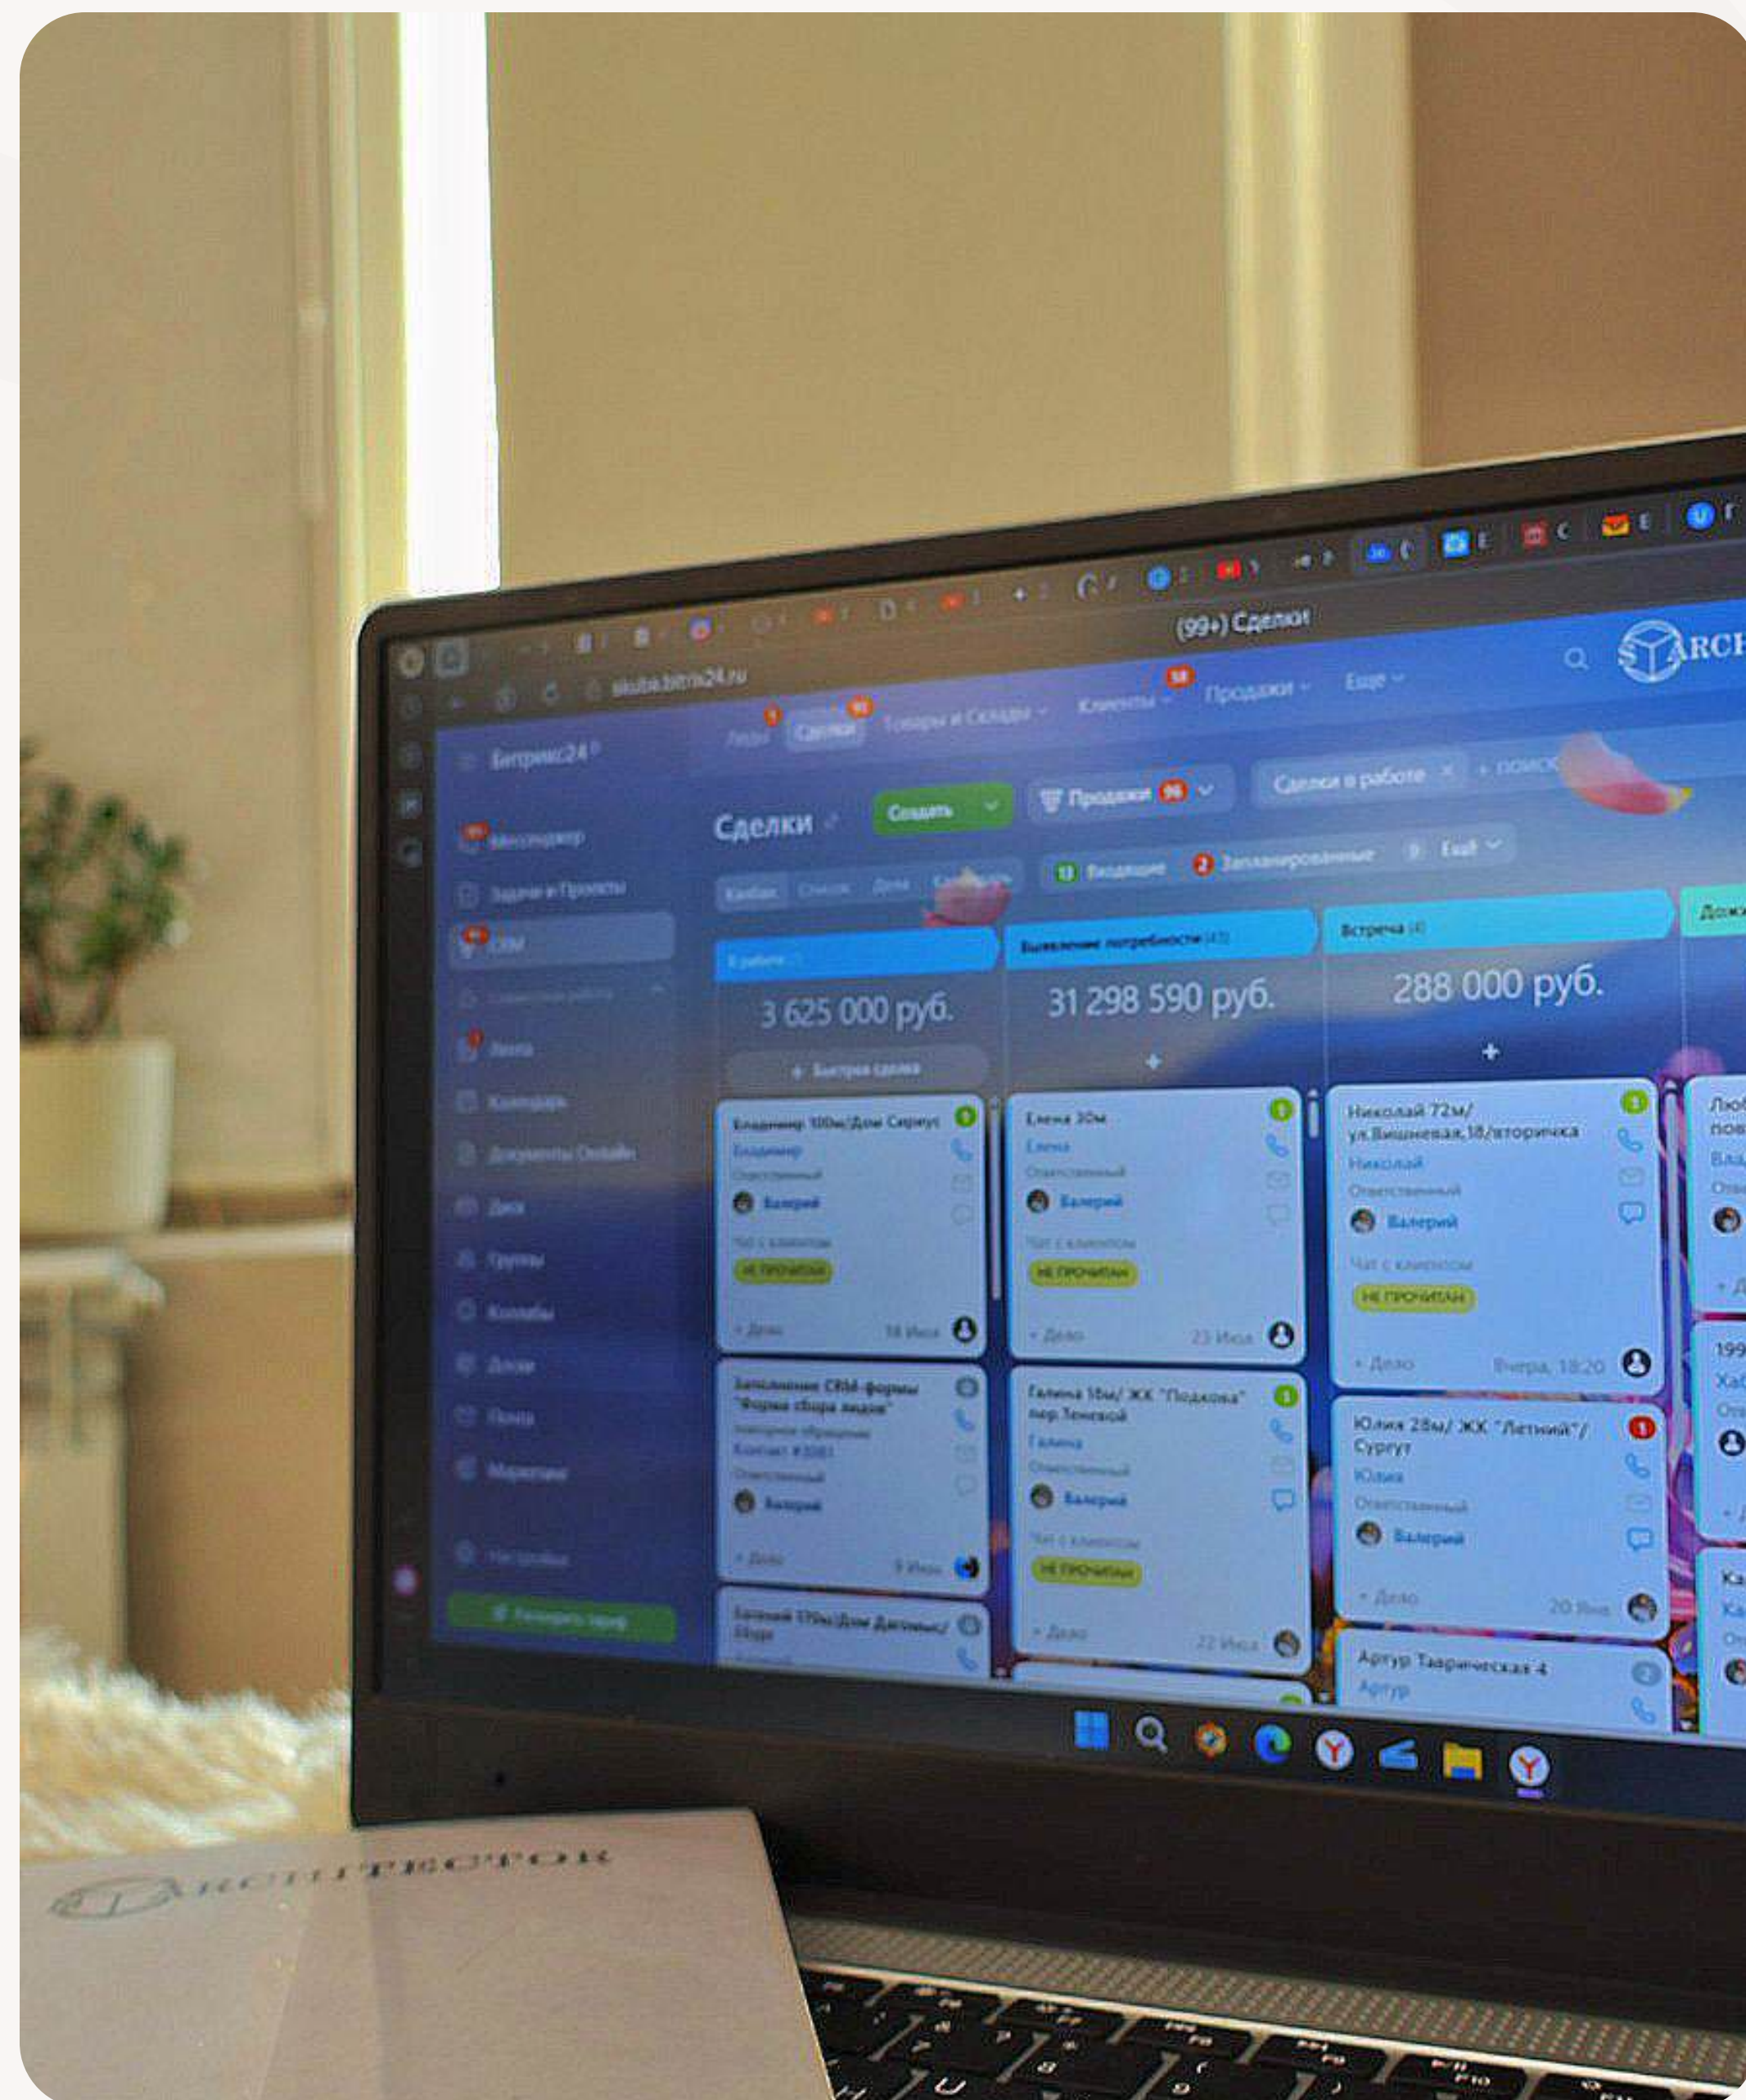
(99+) Сделки
skuba.bitrix24.ru
Битрикс24
Лиды Сделки Товары и Склады Клиенты Продажи Ещё
ARCH
Мессенджер
Задачи и Проекты
CRM
Лента
Календарь
Документы Онлайн
Диск
Группы
Коллабы
Досуг
Почта
Маркетинг
Настройки
Сделки
Создать
Продажи 96
Сделки в работе
Канбан Список Дела Календарь
13 Входящие 2 Запланированные 9 Ещё
В работе
3 625 000 руб.
+ Быстрая сделка
Выявление потребности (43)
31 298 590 руб.
Встреча (4)
288 000 руб.
Владимир 100м/Дом Сириус
Владимир
Ответственный
Валерий
Чат с клиентом
НЕ ПРОЧИТАН
+ Дело
18 Июл
Заполнение CRM-формы "Форма сбора лидов"
Контакт #3081
Ответственный
Валерий
+ Дело
9 Июл
Евгений 170м/Дом Дагомыс/Сбор
Елена 30м
Елена
Ответственный
Валерий
Чат с клиентом
НЕ ПРОЧИТАН
+ Дело
23 Июл
Галина 10м/ ЖК "Подкова" пер Тенистый
Галина
Ответственный
Валерий
Чат с клиентом
НЕ ПРОЧИТАН
+ Дело
22 Июл
Николай 72м/ ул.Вишневая,18/вторичка
Николай
Ответственный
Валерий
Чат с клиентом
НЕ ПРОЧИТАН
+ Дело
Вчера, 18:20
Юлия 28м/ ЖК "Летний"/ Сургут
Юлия
Ответственный
Валерий
+ Дело
20 Июл
Артур Таврическая 4
Артур
ARCHITECTOR